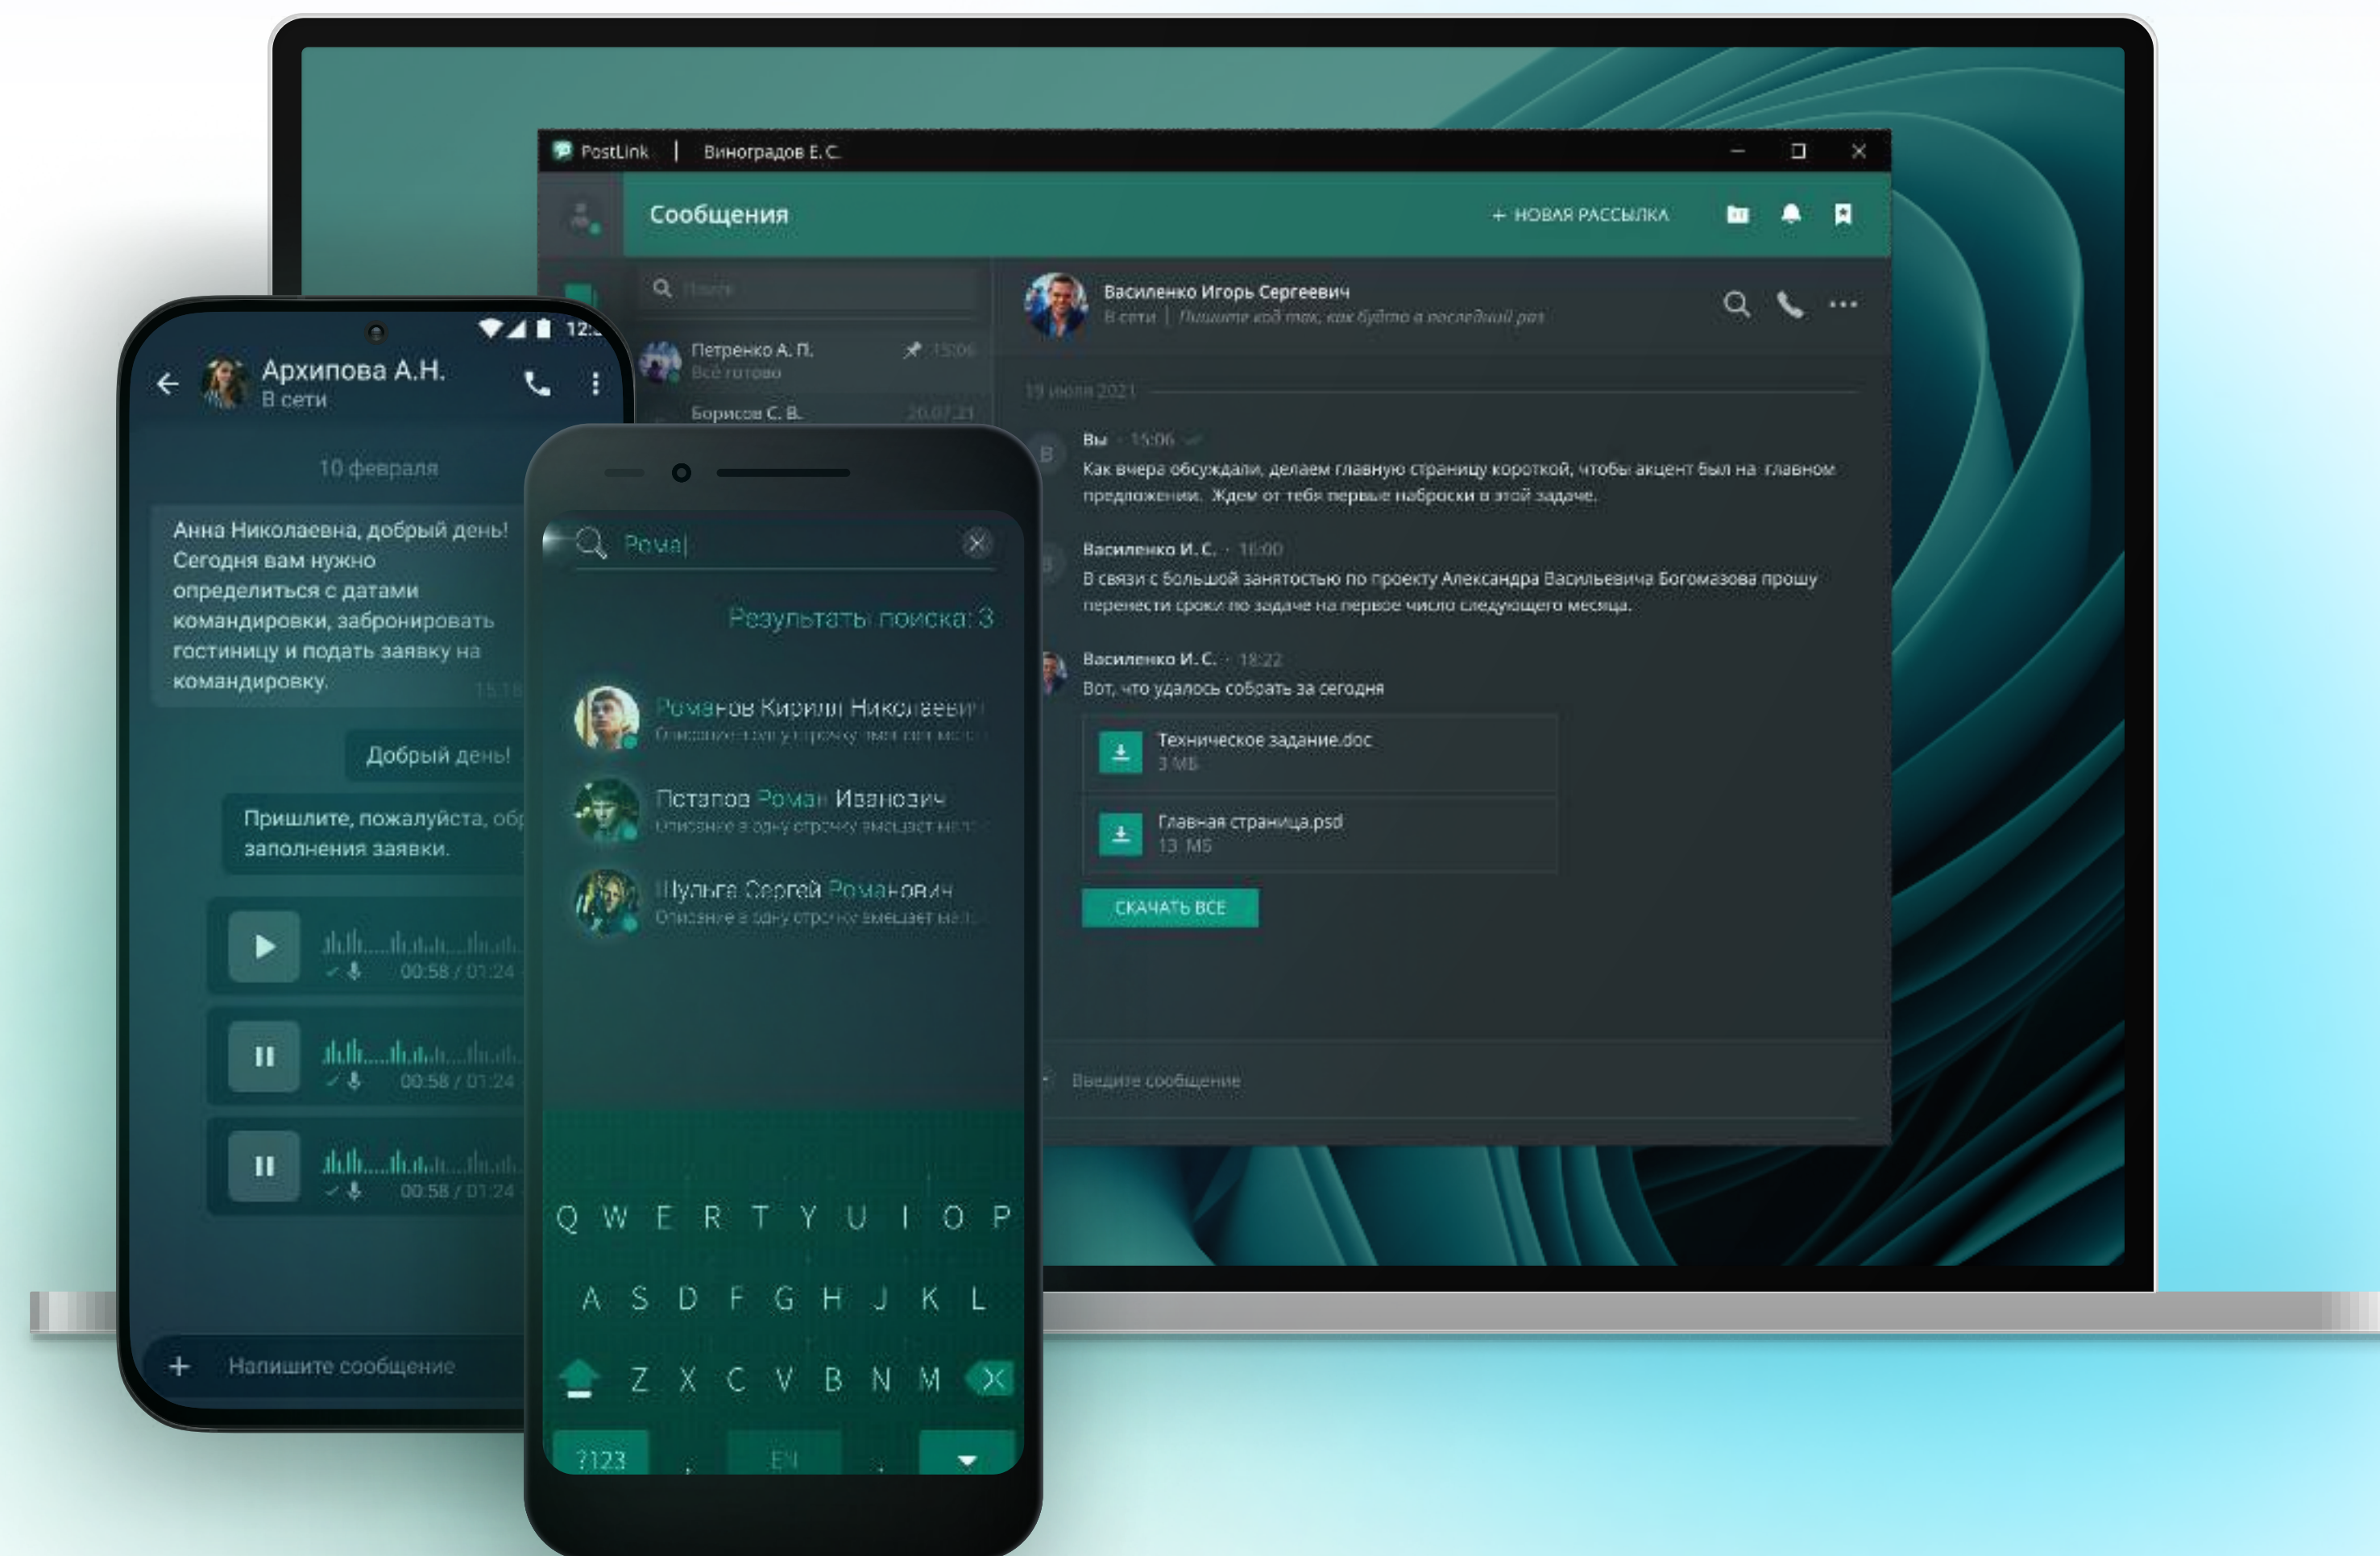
PostLink | Виноградов Е.С.

Сообщения

+ НОВАЯ РАССЫЛКА

Поиск

Петренко А. П. 15:06
Всё готово

Борисов С. В. 20.07.21

Василенко Игорь Сергеевич
В сети | Пишите код так, как будто в последний раз

19 июля 2021

Вы · 15:06
Как вчера обсуждали, делаем главную страницу короткой, чтобы акцент был на главном предложении. Ждем от тебя первые наброски в этой задаче.

Василенко И. С. · 16:00
В связи с большой занятостью по проекту Александра Васильевича Богомазова прошу перенести сроки по задаче на первое число следующего месяца.

Василенко И. С. · 18:22
Вот, что удалось собрать за сегодня

Техническое задание.doc
3 МБ

Главная страница.psd
13 МБ

СКАЧАТЬ ВСЕ

Введите сообщение

12:

Архипова А.Н.
В сети

10 февраля

Анна Николаевна, добрый день! Сегодня вам нужно определиться с датами командировки, забронировать гостиницу и подать заявку на командировку.
15:18

Добрый день!

Пришлите, пожалуйста, обр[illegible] заполнения заявки.

00:58 / 01:24

00:58 / 01:24

00:58 / 01:24

+ Напишите сообщение

Рома|

Результаты поиска: 3

Романов Кирилл Николаевич
Описание в одну строчку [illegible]

Потапов Роман Иванович
Описание в одну строчку вмещает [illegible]

Шульга Сергей Романович
Описание в одну строчку вмещает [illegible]

Q W E R T Y U I O P
A S D F G H J K L
Z X C V B N M

?123 , EN .